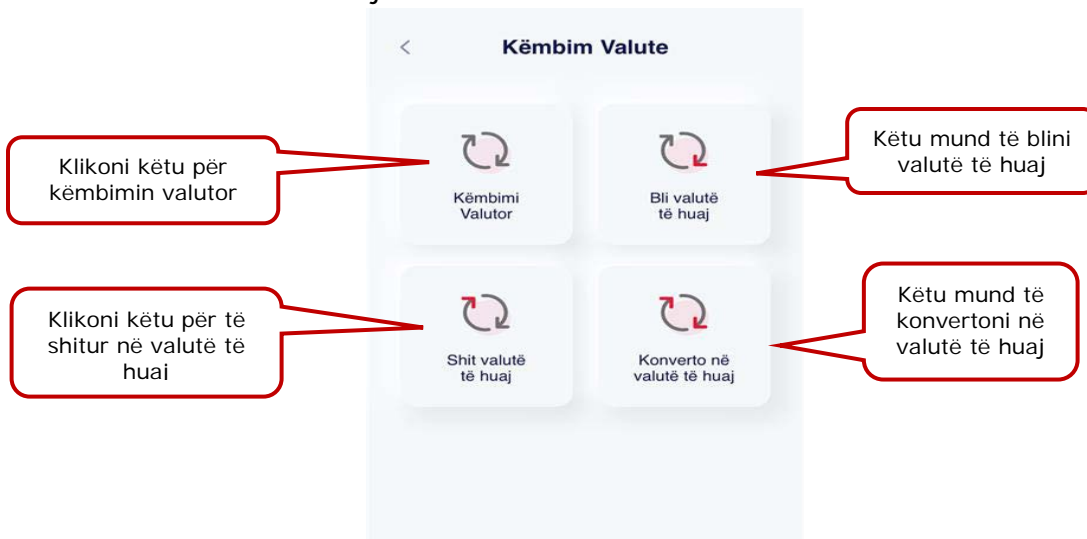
Këmbim Valute

Klikoni këtu për këmbimin valutor

Këmbimi Valutor

Bli valutë të huaj

Këtu mund të blini valutë të huaj

Klikoni këtu për të shitur në valutë të huaj

Shit valutë të huaj

Konverto në valutë të huaj

Këtu mund të konvertoni në valutë të huaj